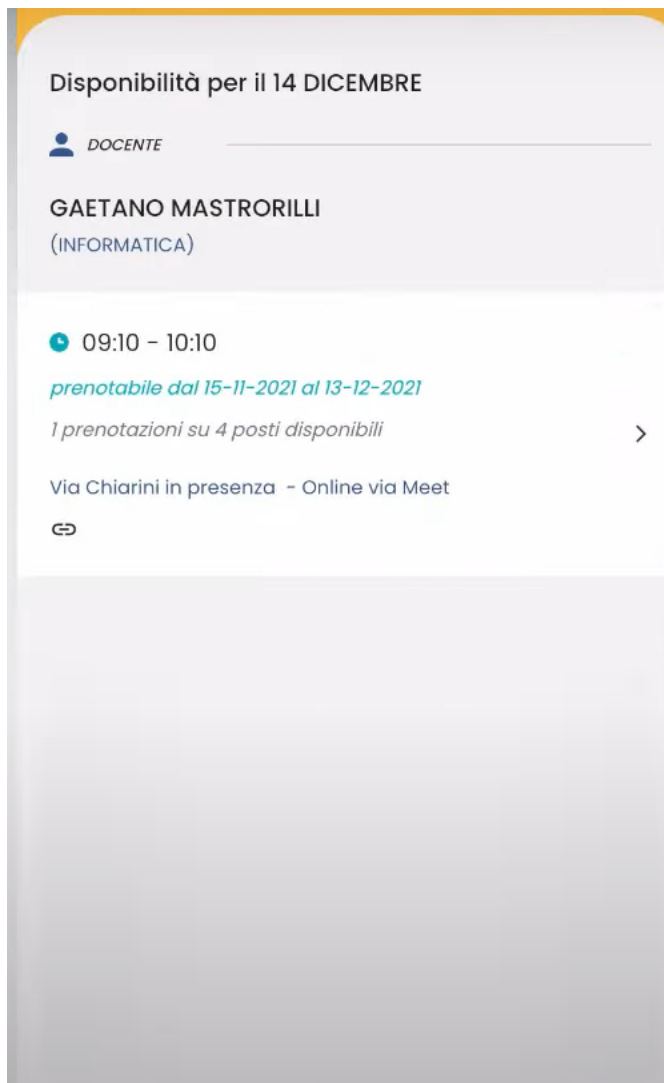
Disponibilità per il 14 DICEMBRE

DOCENTE

GAETANO MASTRORILLI
(INFORMATICA)

09:10 - 10:10

prenotabile dal 15-11-2021 al 13-12-2021

1 prenotazioni su 4 posti disponibili

Via Chiarini in presenza - Online via Meet